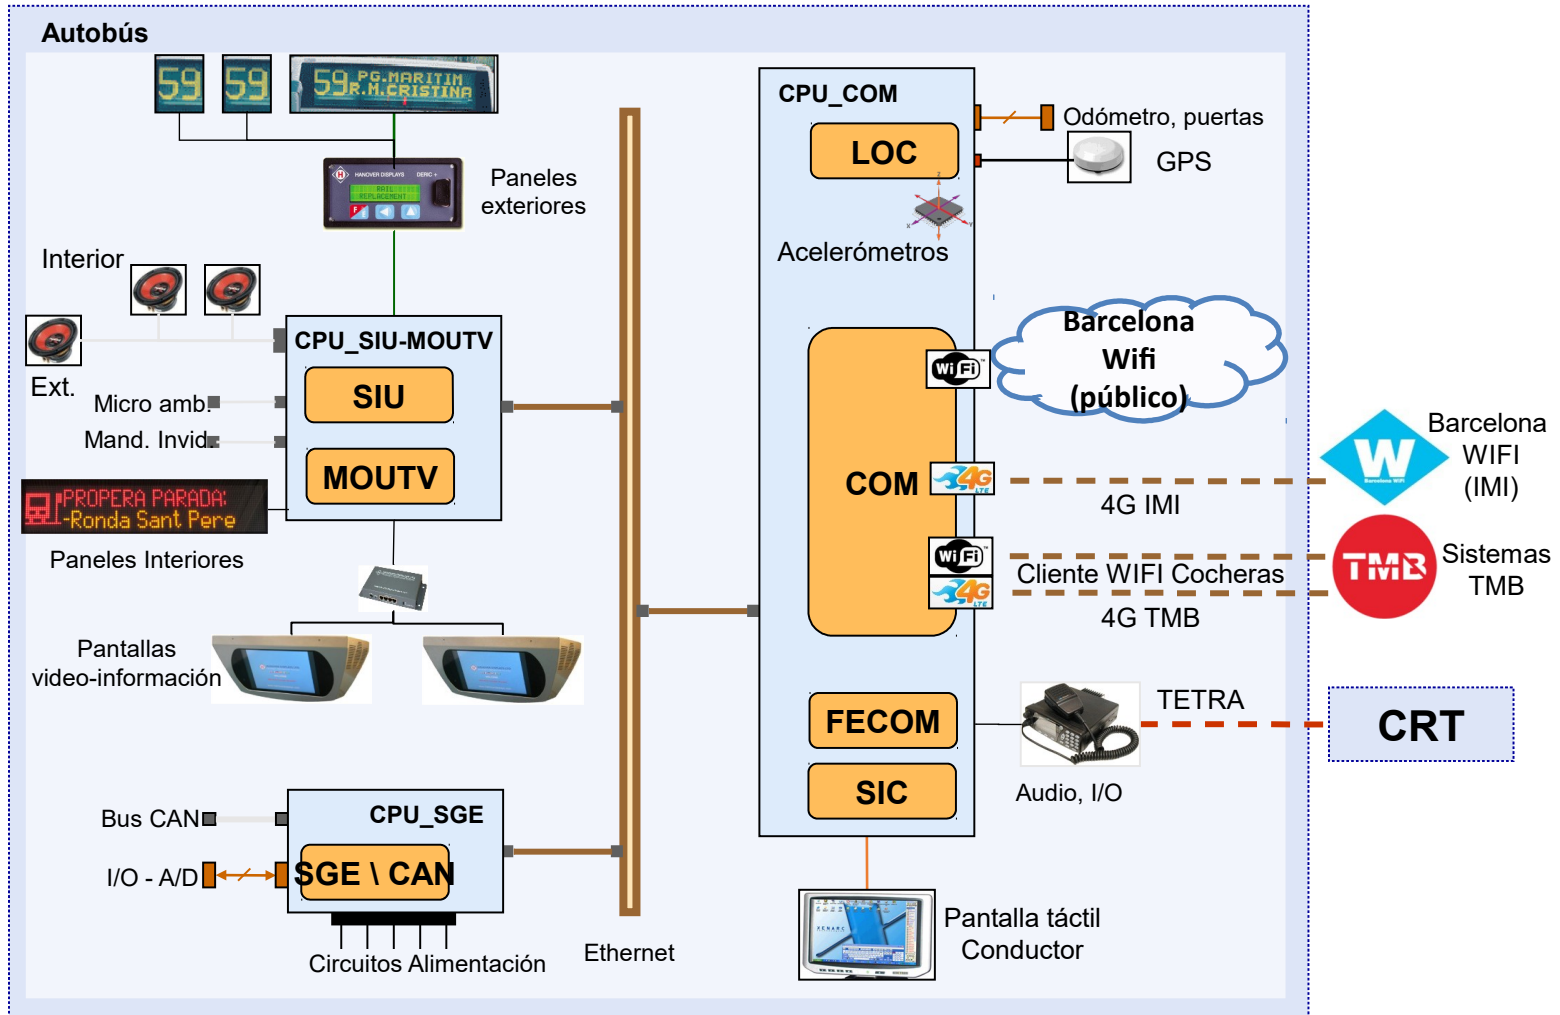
Autobús

59 59 59 PG.MARITIM R.M.CRISTINA

Paneles exteriores

Interior

Ext.

CPU_SIU-MOUTV

SIU

MOUTV

Micro amb.

Mand. Invid.

PROPERA PARADA: -Ronda Sant Pere

Paneles Interiores

Pantallas video-información

Bus CAN

CPU_SGE

I/O - A/D

SGE \ CAN

Circuitos Alimentación

Ethernet

CPU_COM

LOC

Odómetro, puertas

GPS

Acelerómetros

Barcelona Wifi (público)

COM

4G IMI

Barcelona WIFI (IMI)

Cliente WIFI Cocheras

4G TMB

TMB

Sistemas TMB

FECOM

SIC

TETRA

CRT

Audio, I/O

Pantalla táctil Conductor